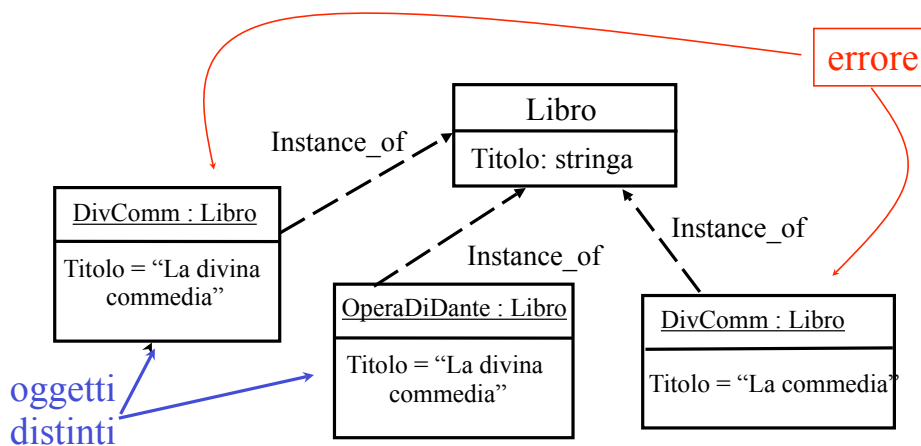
errore

Libro

Titolo: stringa

Instance_of

DivComm : Libro

Titolo = “La divina commedia”

Instance_of

Instance_of

OperaDiDante : Libro

Titolo = “La divina commedia”

DivComm : Libro

Titolo = “La commedia”

oggetti distinti